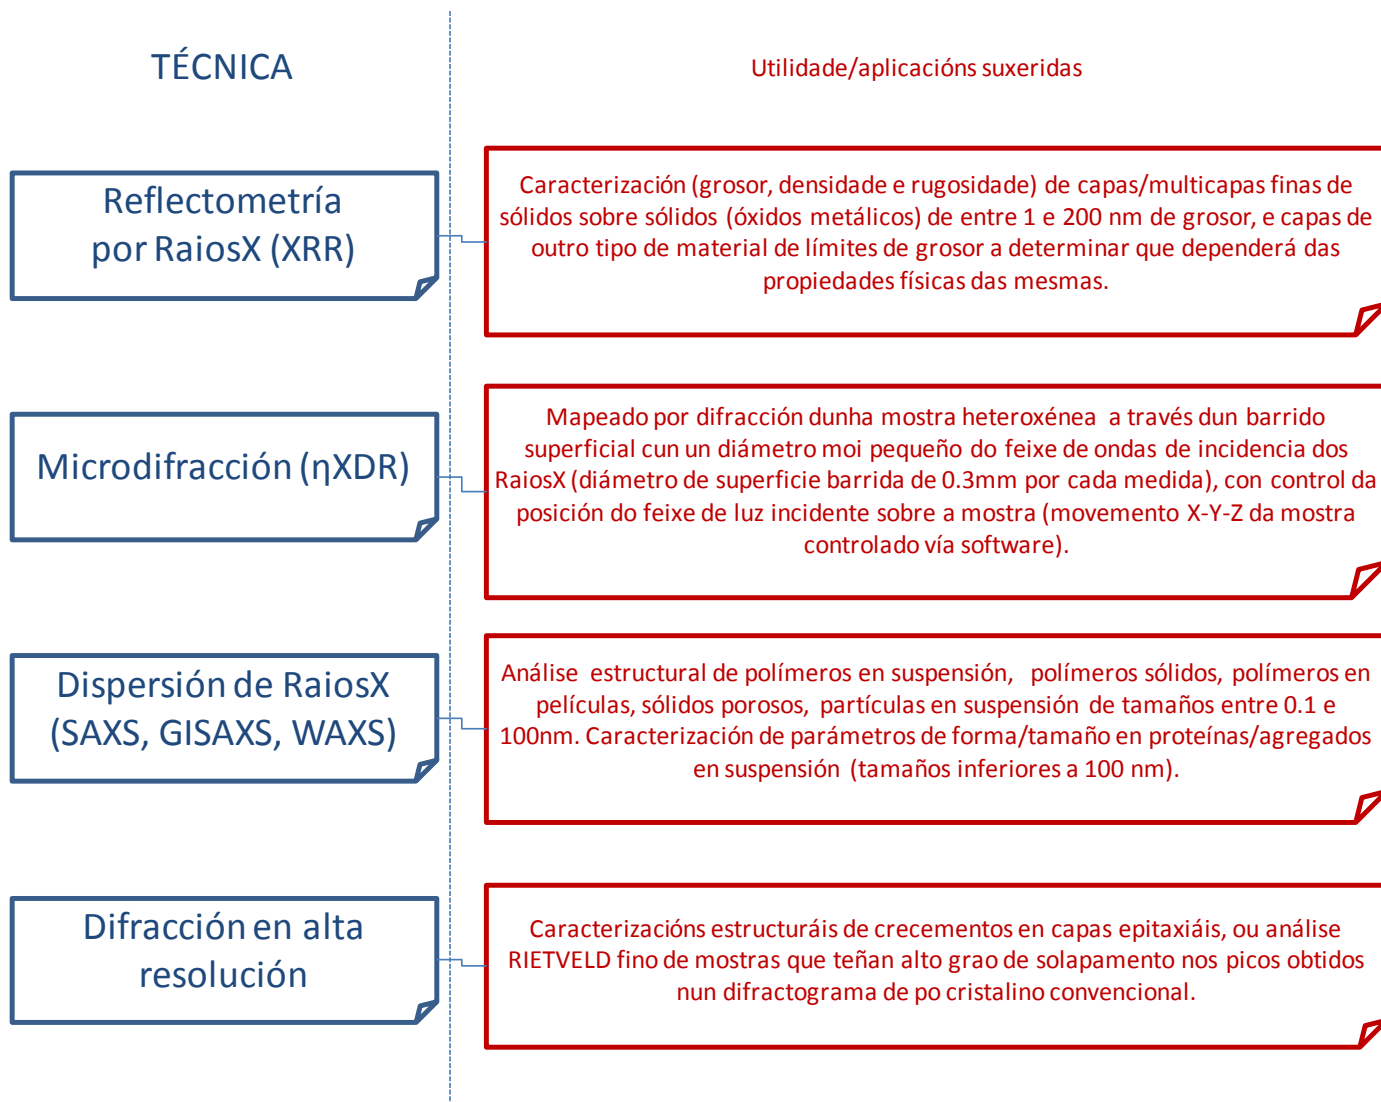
TÉCNICA

Utilidade/aplicacións suxeridas

Reflectometría por RaiosX (XRR)

Caracterización (grosor, densidade e rugosidade) de capas/multicapas finas de sólidos sobre sólidos (óxidos metálicos) de entre 1 e 200 nm de grosor, e capas de outro tipo de material de límites de grosor a determinar que dependerá das propiedades físicas das mesmas.

Microdifracción (ηXDR)

Mapeado por difracción dunha mostra heteroxénea a través dun barrido superficial cun un diámetro moi pequeño do feixe de ondas de incidencia dos RaiosX (diámetro de superficie barrida de 0.3mm por cada medida), con control da posición do feixe de luz incidente sobre a mostra (movemento X-Y-Z da mostra controlado vía software).

Dispersión de RaiosX (SAXS, GISAXS, WAXS)

Análise estructural de polímeros en suspensión, polímeros sólidos, polímeros en películas, sólidos porosos, partículas en suspensión de tamaños entre 0.1 e 100nm. Caracterización de parámetros de forma/tamaño en proteínas/agregados en suspensión (tamaños inferiores a 100 nm).

Difracción en alta resolución

Caracterizacións estructuráis de crecementos en capas epitaxiáis, ou análise RIETVELD fino de mostras que teñan alto grao de solapamento nos picos obtidos nun difractograma de po cristalino convencional.